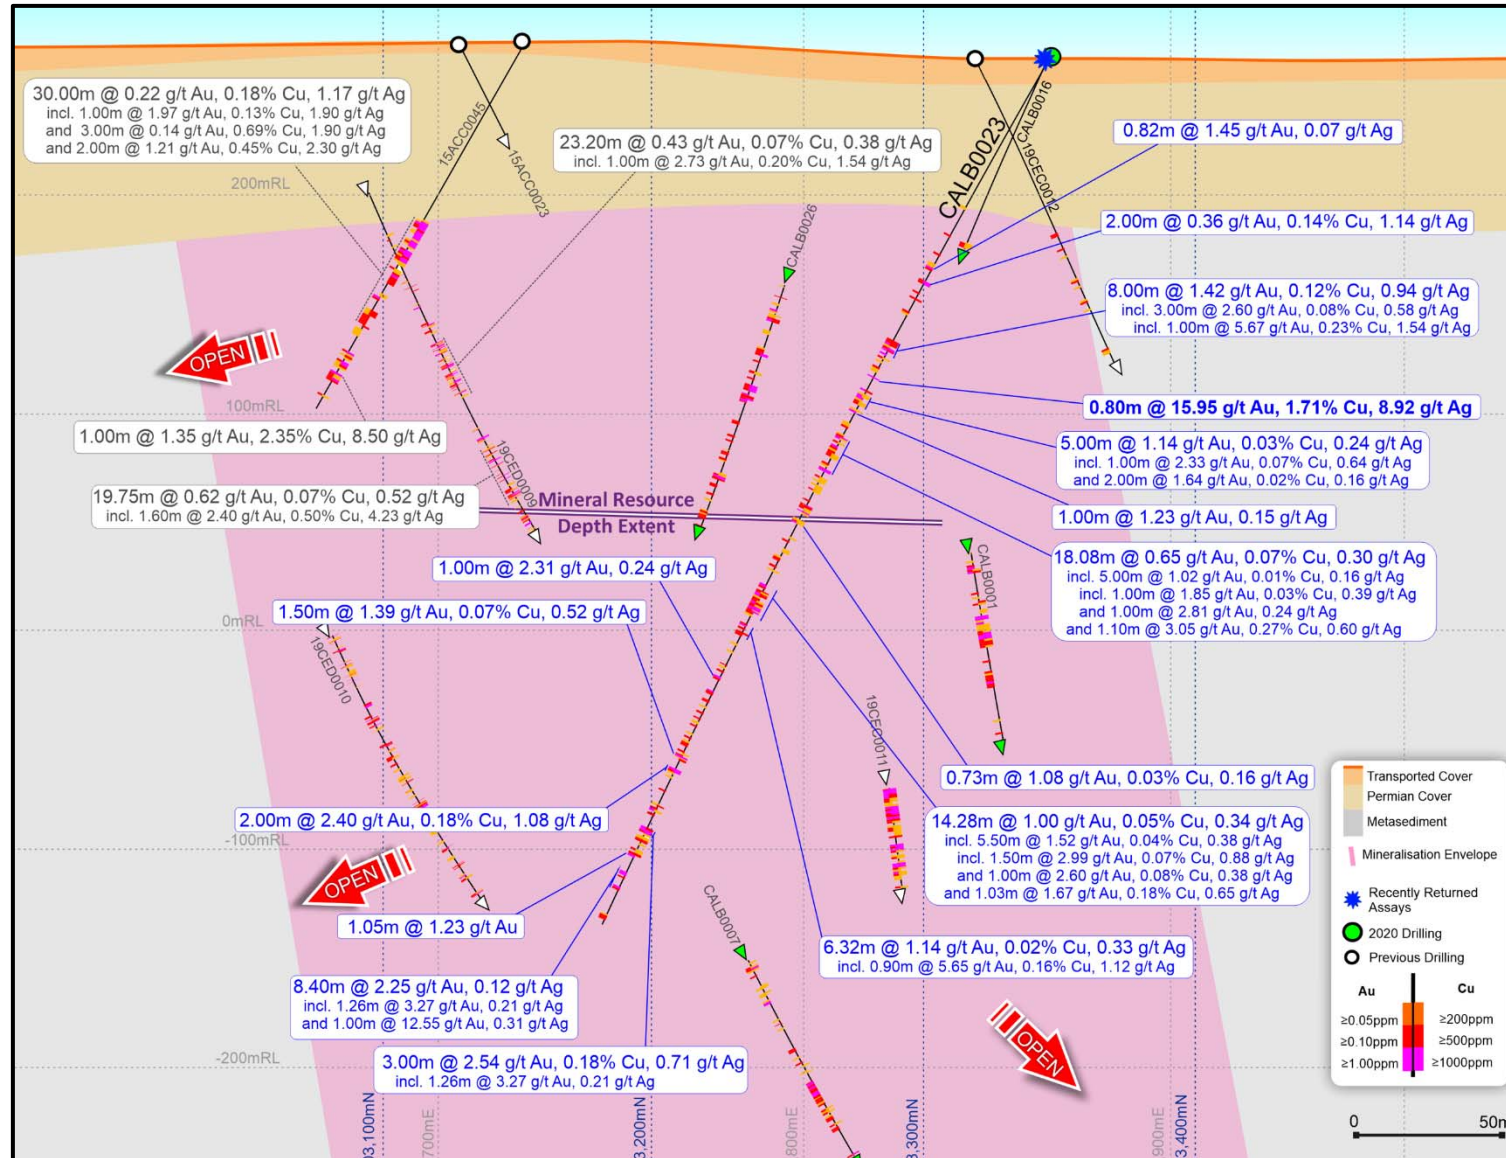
30.00m @ 0.22 g/t Au, 0.18% Cu, 1.17 g/t Ag
incl. 1.00m @ 1.97 g/t Au, 0.13% Cu, 1.90 g/t Ag
and 3.00m @ 0.14 g/t Au, 0.69% Cu, 1.90 g/t Ag
and 2.00m @ 1.21 g/t Au, 0.45% Cu, 2.30 g/t Ag

15ACC0045
15ACC0023

23.20m @ 0.43 g/t Au, 0.07% Cu, 0.38 g/t Ag
incl. 1.00m @ 2.73 g/t Au, 0.20% Cu, 1.54 g/t Ag

CALB0023
CALB0016
19CEC0012

0.82m @ 1.45 g/t Au, 0.07 g/t Ag

200mRL

CALB0026

2.00m @ 0.36 g/t Au, 0.14% Cu, 1.14 g/t Ag

8.00m @ 1.42 g/t Au, 0.12% Cu, 0.94 g/t Ag
incl. 3.00m @ 2.60 g/t Au, 0.08% Cu, 0.58 g/t Ag
incl. 1.00m @ 5.67 g/t Au, 0.23% Cu, 1.54 g/t Ag

OPEN

100mRL

0.80m @ 15.95 g/t Au, 1.71% Cu, 8.92 g/t Ag

1.00m @ 1.35 g/t Au, 2.35% Cu, 8.50 g/t Ag

5.00m @ 1.14 g/t Au, 0.03% Cu, 0.24 g/t Ag
incl. 1.00m @ 2.33 g/t Au, 0.07% Cu, 0.64 g/t Ag
and 2.00m @ 1.64 g/t Au, 0.02% Cu, 0.16 g/t Ag

19CED0009

19.75m @ 0.62 g/t Au, 0.07% Cu, 0.52 g/t Ag
incl. 1.60m @ 2.40 g/t Au, 0.50% Cu, 4.23 g/t Ag

Mineral Resource
Depth Extent

1.00m @ 1.23 g/t Au, 0.15 g/t Ag

CALB0001

18.08m @ 0.65 g/t Au, 0.07% Cu, 0.30 g/t Ag
incl. 5.00m @ 1.02 g/t Au, 0.01% Cu, 0.16 g/t Ag
incl. 1.00m @ 1.85 g/t Au, 0.03% Cu, 0.39 g/t Ag
and 1.00m @ 2.81 g/t Au, 0.24 g/t Ag
and 1.10m @ 3.05 g/t Au, 0.27% Cu, 0.60 g/t Ag

1.00m @ 2.31 g/t Au, 0.24 g/t Ag

0mRL

1.50m @ 1.39 g/t Au, 0.07% Cu, 0.52 g/t Ag

19CED0010

19CEC0011

0.73m @ 1.08 g/t Au, 0.03% Cu, 0.16 g/t Ag

2.00m @ 2.40 g/t Au, 0.18% Cu, 1.08 g/t Ag

-100mRL

14.28m @ 1.00 g/t Au, 0.05% Cu, 0.34 g/t Ag
incl. 5.50m @ 1.52 g/t Au, 0.04% Cu, 0.38 g/t Ag
incl. 1.50m @ 2.99 g/t Au, 0.07% Cu, 0.88 g/t Ag
and 1.00m @ 2.60 g/t Au, 0.08% Cu, 0.38 g/t Ag
and 1.03m @ 1.67 g/t Au, 0.18% Cu, 0.65 g/t Ag

OPEN

1.05m @ 1.23 g/t Au

CALB0007

6.32m @ 1.14 g/t Au, 0.02% Cu, 0.33 g/t Ag
incl. 0.90m @ 5.65 g/t Au, 0.16% Cu, 1.12 g/t Ag

8.40m @ 2.25 g/t Au, 0.12 g/t Ag
incl. 1.26m @ 3.27 g/t Au, 0.21 g/t Ag
and 1.00m @ 12.55 g/t Au, 0.31 g/t Ag

OPEN

-200mRL

3.00m @ 2.54 g/t Au, 0.18% Cu, 0.71 g/t Ag
incl. 1.26m @ 3.27 g/t Au, 0.21 g/t Ag

3,100mN
700mE
3,200mN
800mE
3,300mN
900mE
3,400mN

Transported Cover
Permian Cover
Metasediment
Mineralisation Envelope
Recently Returned Assays
2020 Drilling
Previous Drilling

Au
Cu
≥0.05ppm
≥0.10ppm
≥1.00ppm
≥200ppm
≥500ppm
≥1000ppm

0
50m